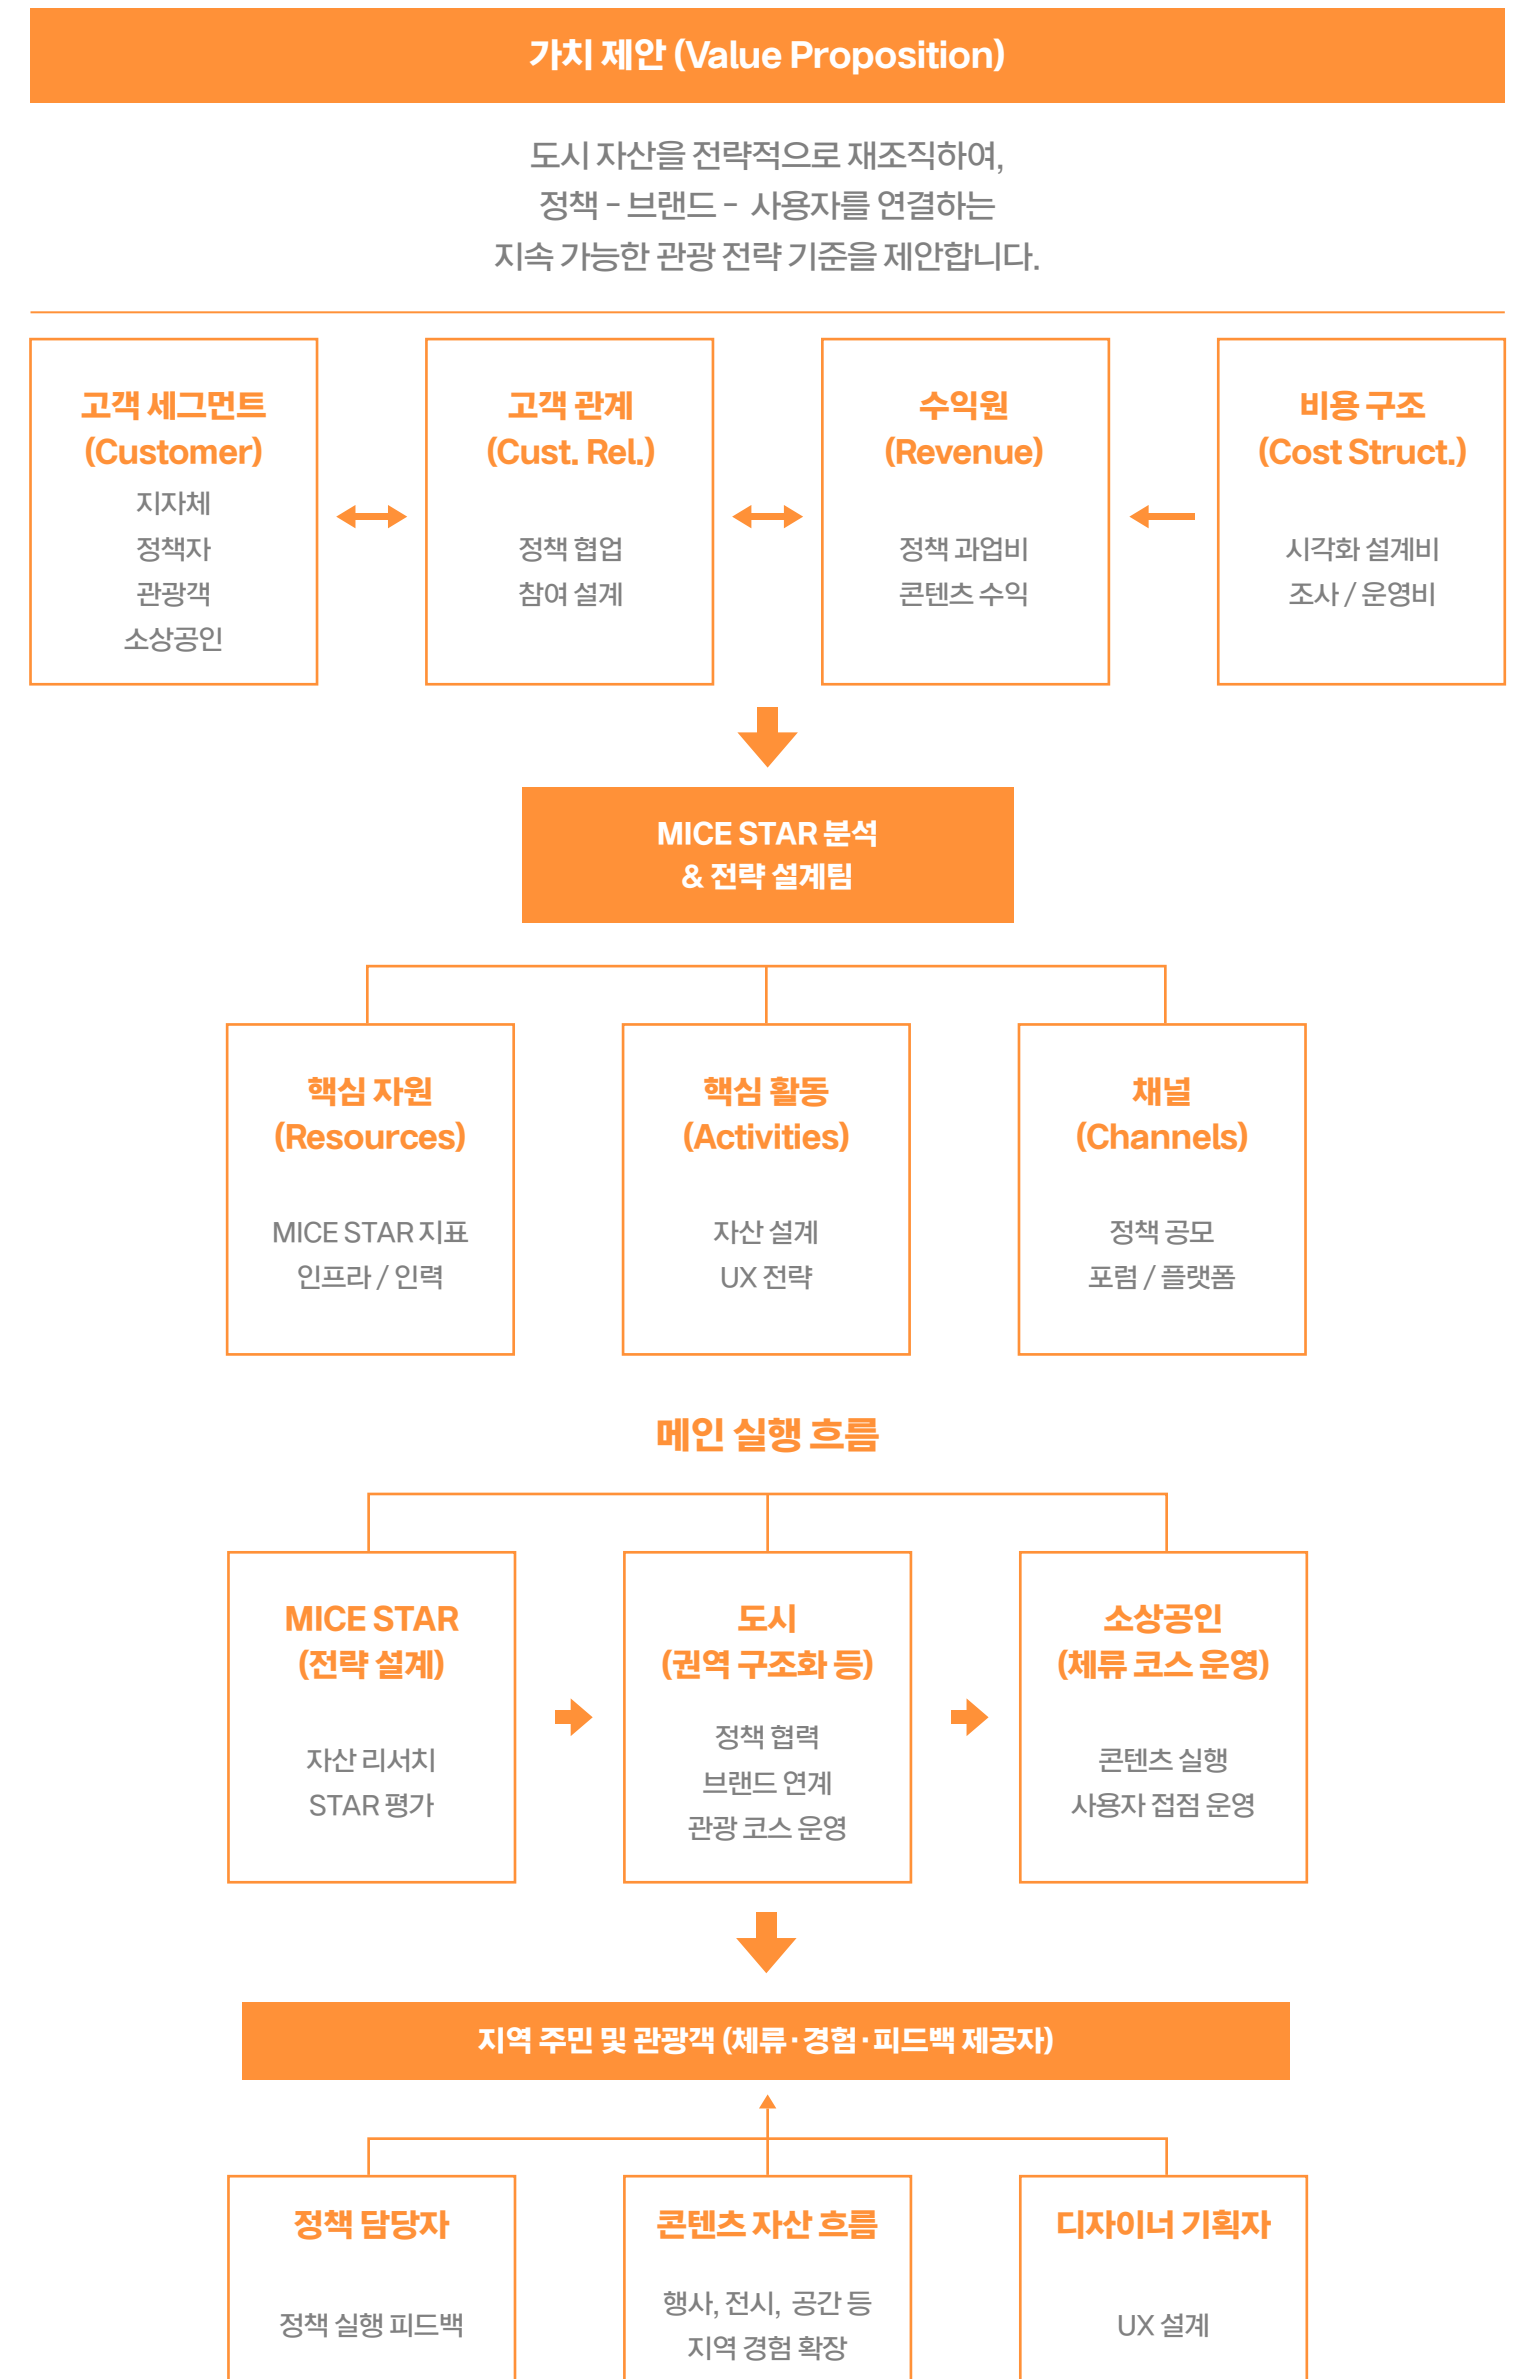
가치 제안 (Value Proposition)

도시 자산을 전략적으로 재조직하여,
정책 - 브랜드 - 사용자를 연결하는
지속 가능한 관광 전략 기준을 제안합니다.

고객 세그먼트
(Customer)
지자체
정책자
관광객
소상공인

고객 관계
(Cust. Rel.)
정책 협업
참여 설계

수익원
(Revenue)
정책 과업비
콘텐츠 수익

비용 구조
(Cost Struct.)
시각화 설계비
조사 / 운영비

MICE STAR 분석
& 전략 설계팀

핵심 자원
(Resources)
MICE STAR 지표
인프라 / 인력

핵심 활동
(Activities)
자산 설계
UX 전략

채널
(Channels)
정책 공모
포럼 / 플랫폼

메인 실행 흐름

MICE STAR
(전략 설계)
자산 리서치
STAR 평가

도시
(권역 구조화 등)
정책 협력
브랜드 연계
관광 코스 운영

소상공인
(체류 코스 운영)
콘텐츠 실행
사용자 접점 운영

지역 주민 및 관광객 (체류 · 경험 · 피드백 제공자)

정책 담당자
정책 실행 피드백

콘텐츠 자산 흐름
행사, 전시, 공간 등
지역 경험 확장

디자이너 기획자
UX 설계